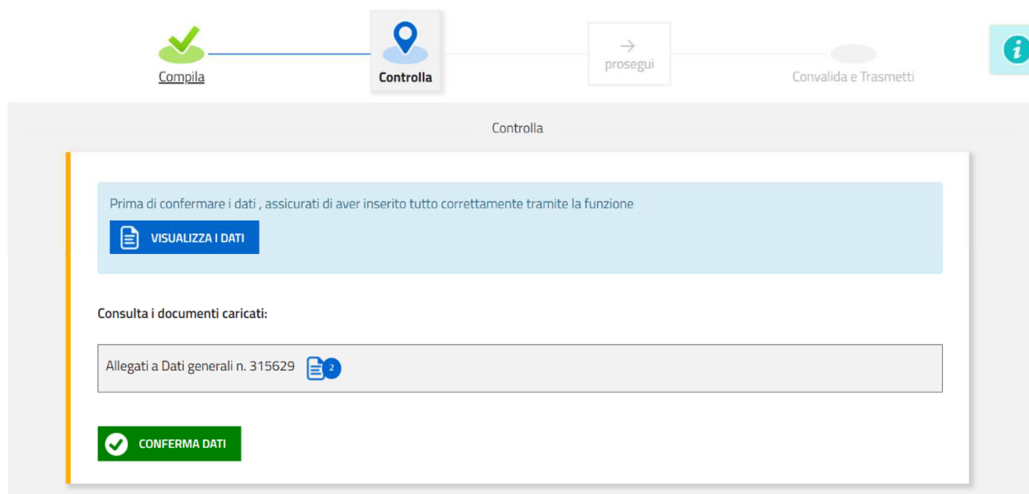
Compila

Controlla

prosegui

Convalida e Trasmetti

Controlla

Prima di confermare i dati , assicurati di aver inserito tutto correttamente tramite la funzione

VISUALIZZA I DATI

Consulta i documenti caricati:

Allegati a Dati generali n. 315629 2

CONFERMA DATI